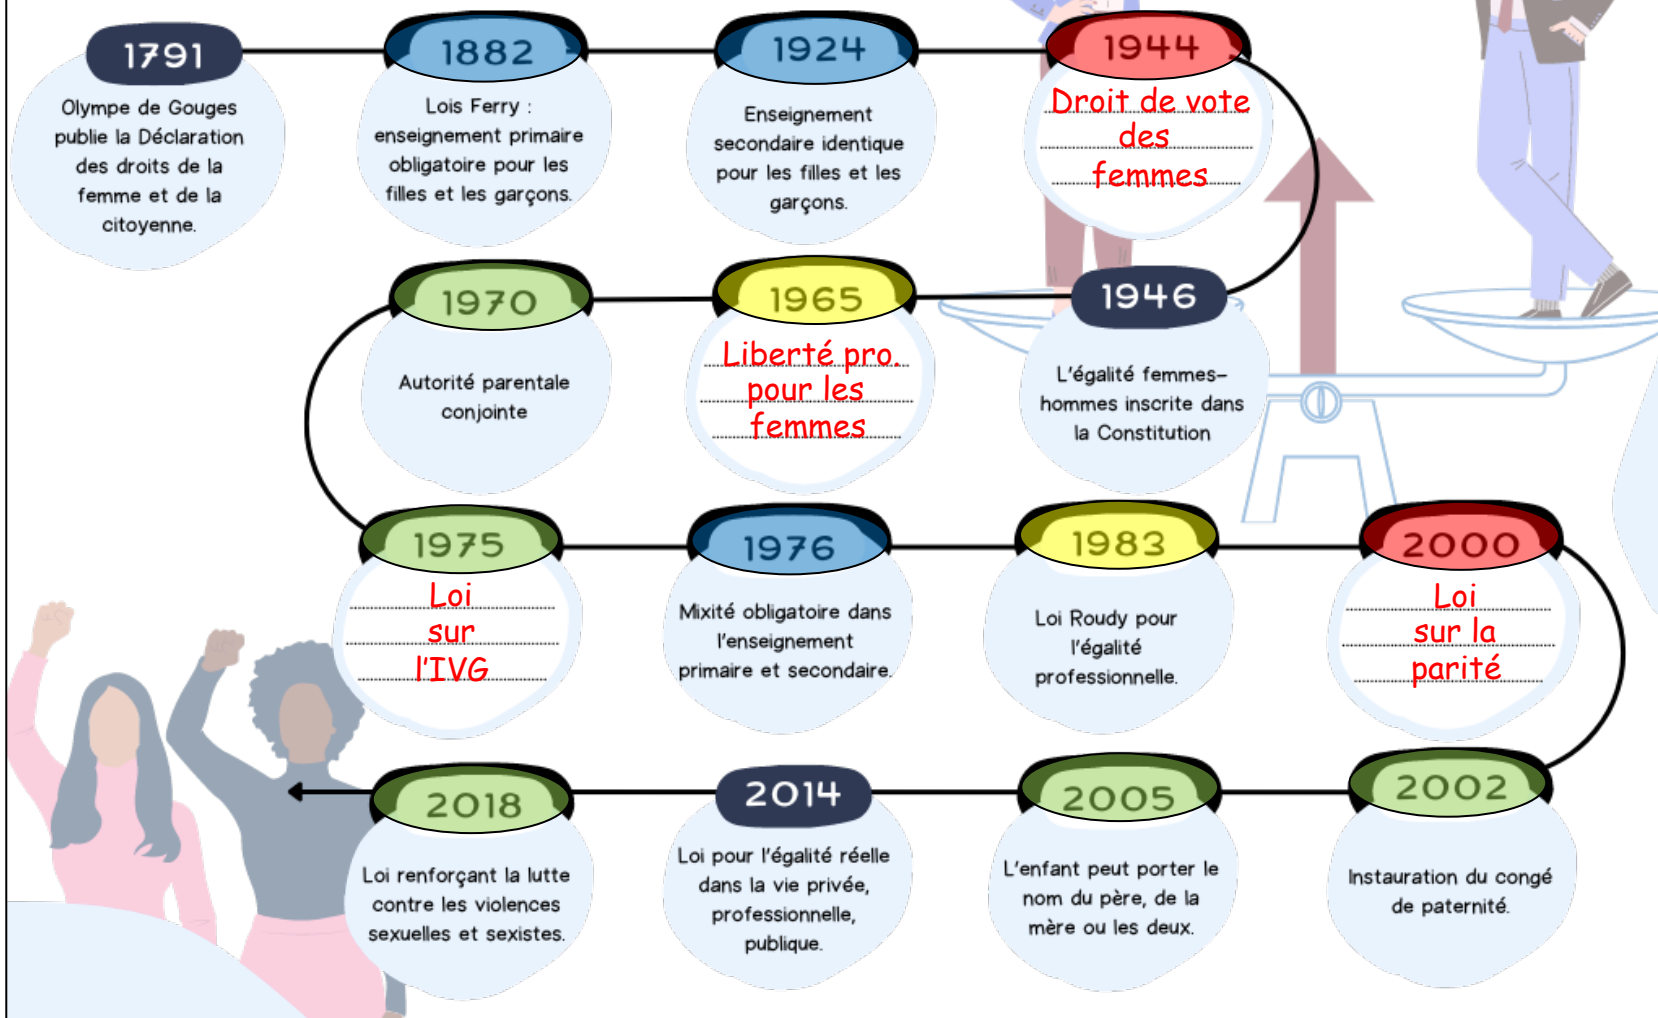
1791
Olympe de Gouges publie la Déclaration des droits de la femme et de la citoyenne.

1882
Lois Ferry : enseignement primaire obligatoire pour les filles et les garçons.

1924
Enseignement secondaire identique pour les filles et les garçons.

1944
Droit de vote des femmes

1970
Autorité parentale conjointe

1965
Liberté pro. pour les femmes

1946
L'égalité femmes–hommes inscrite dans la Constitution

1975
Loi sur l'IVG

1976
Mixité obligatoire dans l'enseignement primaire et secondaire.

1983
Loi Roudy pour l'égalité professionnelle.

2000
Loi sur la parité

2018
Loi renforçant la lutte contre les violences sexuelles et sexistes.

2014
Loi pour l'égalité réelle dans la vie privée, professionnelle, publique.

2005
L'enfant peut porter le nom du père, de la mère ou les deux.

2002
Instauration du congé de paternité.